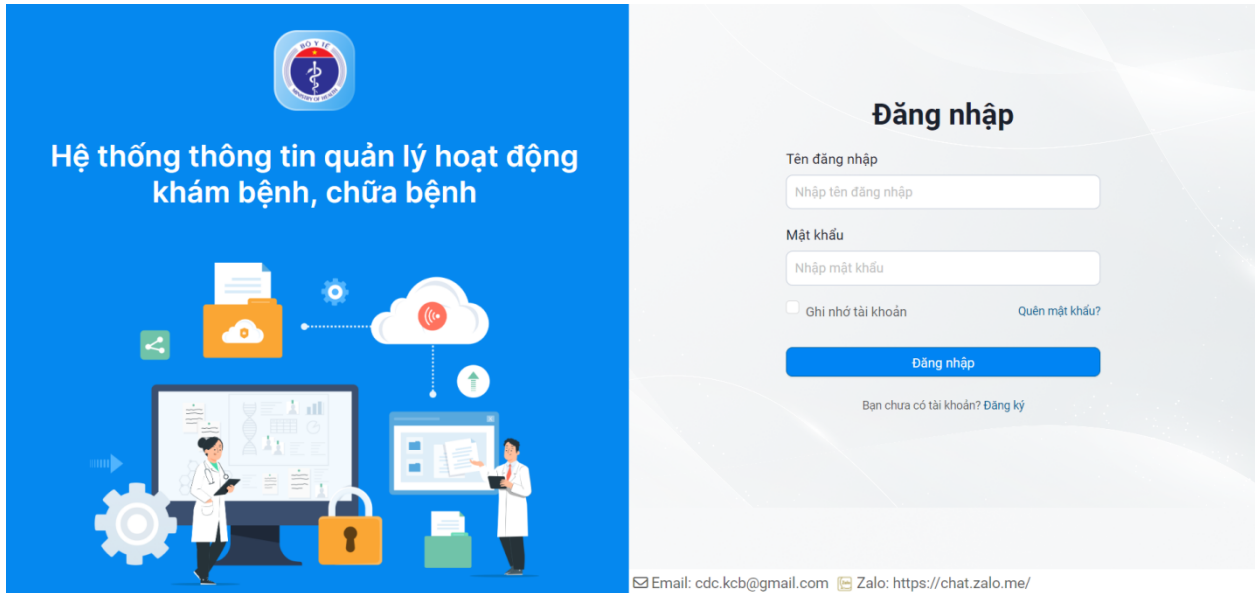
BỘ Y TẾ
MINISTRY OF HEALTH

Hệ thống thông tin quản lý hoạt động khám bệnh, chữa bệnh

Đăng nhập

Tên đăng nhập
Nhập tên đăng nhập

Mật khẩu
Nhập mật khẩu

Ghi nhớ tài khoản
Quên mật khẩu?

Đăng nhập

Bạn chưa có tài khoản? Đăng ký

Email: cdc.kcb@gmail.com Zalo: https://chat.zalo.me/